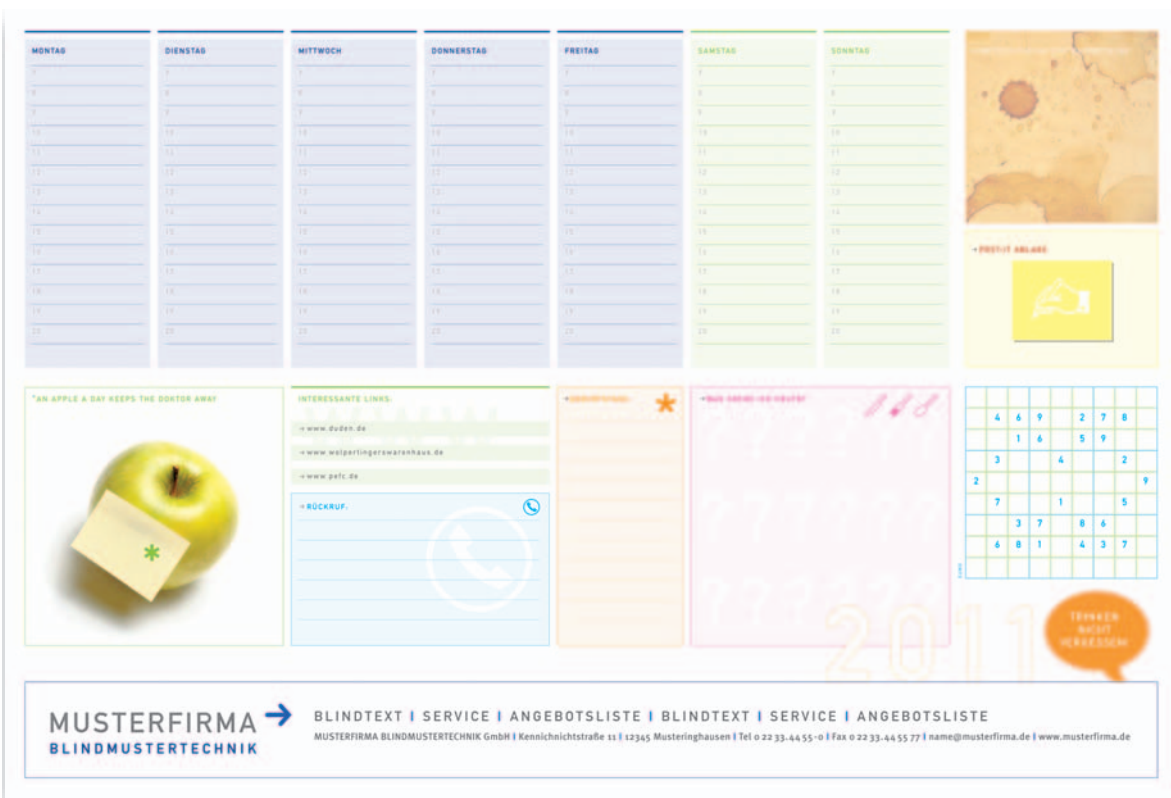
MONTAG

7
8
9
10
11
12
13
14
15
16
17
18
19
20

DIENSTAG

7
8
9
10
11
12
13
14
15
16
17
18
19
20

MITTWOCH

7
8
9
10
11
12
13
14
15
16
17
18
19
20

DONNERSTAG

7
8
9
10
11
12
13
14
15
16
17
18
19
20

FREITAG

7
8
9
10
11
12
13
14
15
16
17
18
19
20

SAMSTAG

7
8
9
10
11
12
13
14
15
16
17
18
19
20

SONNTAG

7
8
9
10
11
12
13
14
15
16
17
18
19
20

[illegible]

→ POSTIT ABLAGE

"AN APPLE A DAY KEEPS THE DOCTOR AWAY"

INTERESSANTE LINKS:

→ www.duden.de

→ www.wolpertingerswarenhaus.de

→ www.pefc.de

→ RÜCKRUF:

→ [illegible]

→ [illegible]

| | | | | | | | | |
|---|---|---|---|---|---|---|---|---|
| | 4 | 6 | 9 | | 2 | 7 | 8 | |
| | | 1 | 6 | | 5 | 9 | | |
| | 3 | | | 4 | | | 2 | |
| 2 | | | | | | | | 9 |
| | 7 | | | 1 | | | 5 | |
| | | 3 | 7 | | 8 | 6 | | |
| | 6 | 8 | 1 | | 4 | 3 | 7 | |

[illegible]

2011

TERMIN NICHT VERGESSEN

MUSTERFIRMA
BLINDMUSTERTECHNIK

BLINDTEXT | SERVICE | ANGEBOTSLISTE | BLINDTEXT | SERVICE | ANGEBOTSLISTE

MUSTERFIRMA BLINDMUSTERTECHNIK GmbH | Kennichnichtstraße 11 | 12345 Musteringhausen | Tel 0 22 33.44 55-0 | Fax 0 22 33.44 55 77 | name@musterfirma.de | www.musterfirma.de